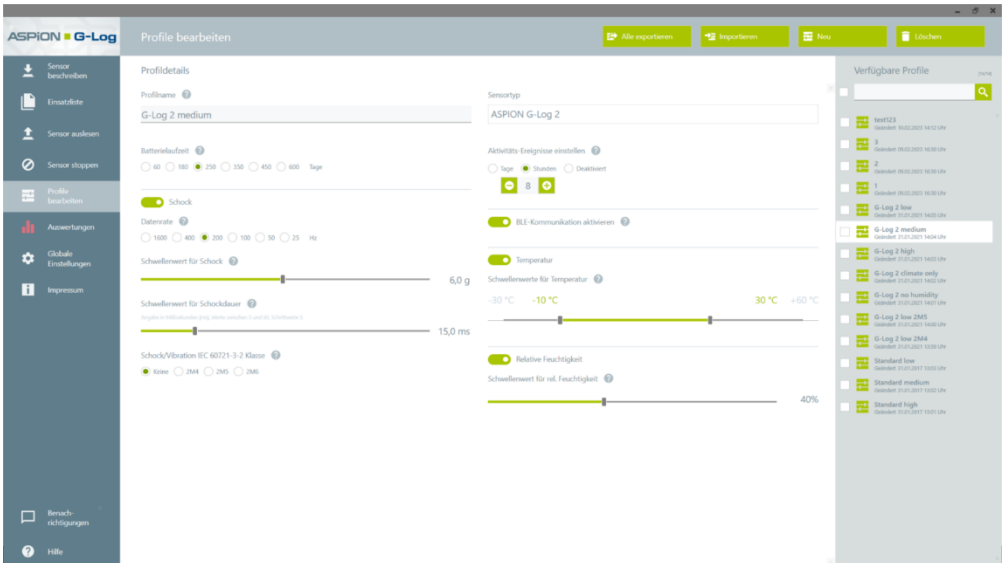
ASPION G-Log

Profile bearbeiten

Alle exportieren
Importieren
Neu
Löschen

Sensor beschreiben
Einsatzliste
Sensor auslesen
Sensor stoppen
Profile bearbeiten
Auswertungen
Globale Einstellungen
Impressum
Benachrichtigungen
Hilfe

Profildetails

Profilname
G-Log 2 medium

Sensortyp
ASPION G-Log 2

Batterielaufzeit
60 180 250 350 450 600 Tage

Aktivitäts-Ereignisse einstellen
Tage Stunden Deaktiviert
8

Schock

Datenrate
1600 400 200 100 50 25 Hz

BLE-Kommunikation aktivieren

Schwellenwert für Schock
6,0 g

Temperatur
Schwellenwerte für Temperatur
-30 °C -10 °C 30 °C +60 °C

Schwellenwert für Schockdauer
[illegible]
15,0 ms

Schock/Vibration IEC 60721-3-2 Klasse
Keine 2M4 2M5 2M6

Relative Feuchtigkeit
Schwellenwert für rel. Feuchtigkeit
40%

Verfügbare Profile

test123
3
2
1
G-Log 2 low
G-Log 2 medium
G-Log 2 high
G-Log 2 climate only
G-Log 2 no humidity
G-Log 2 low 2M5
G-Log 2 low 2M4
Standard low
Standard medium
Standard high